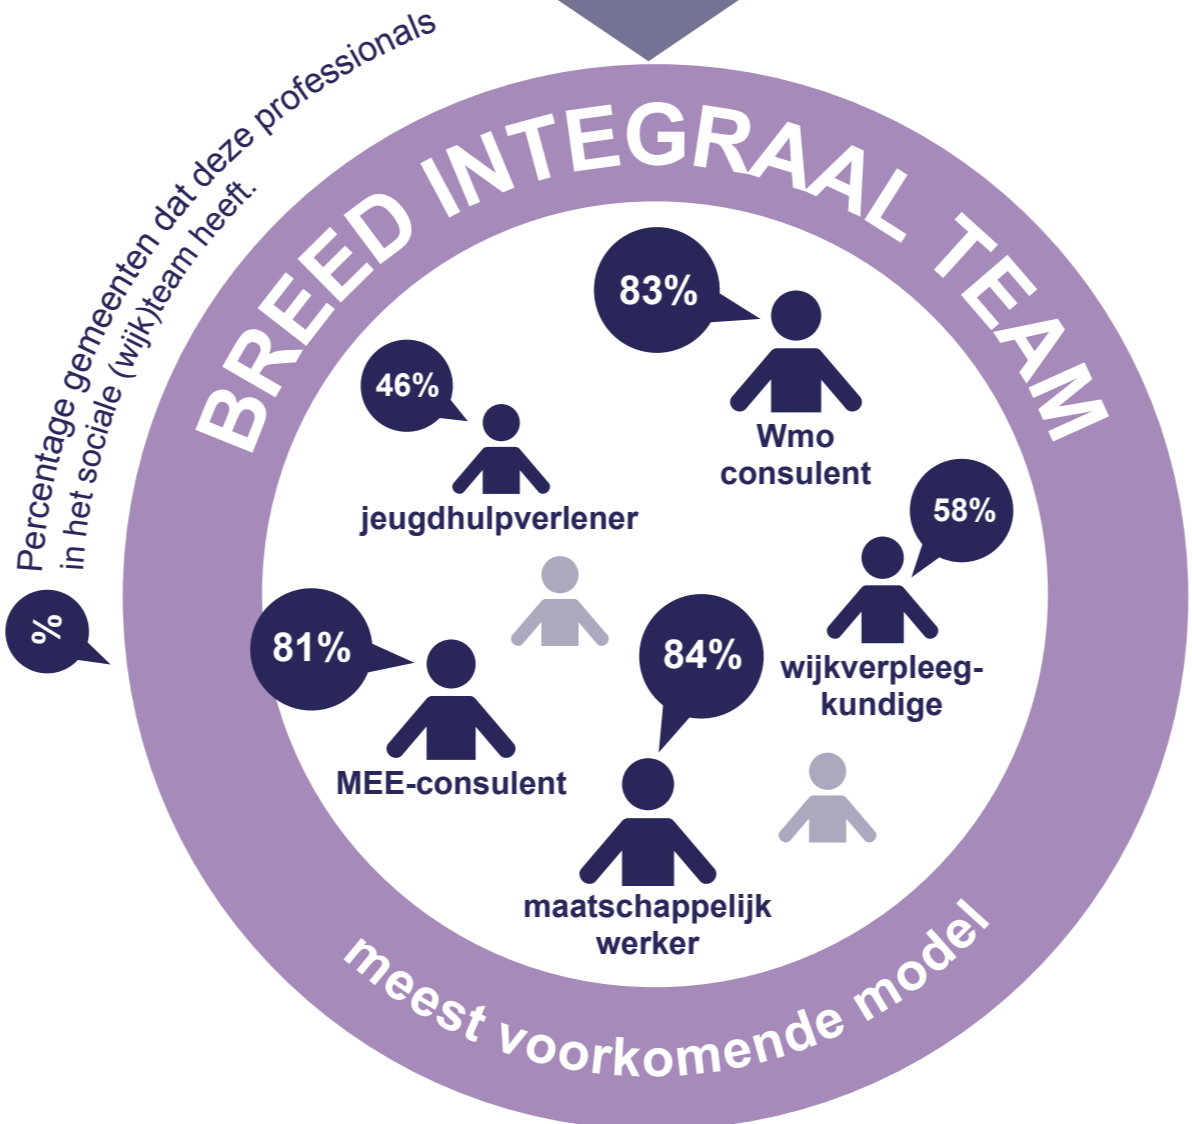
Percentage gemeenten dat deze professionals in het sociale (wijk)team heeft.

%

BREED INTEGRAAL TEAM

46%

jeugdhulpverlener

83%

Wmo consulent

58%

wijkverpleegkundige

81%

MEE-consulent

84%

maatschappelijk werker

meest voorkomende model